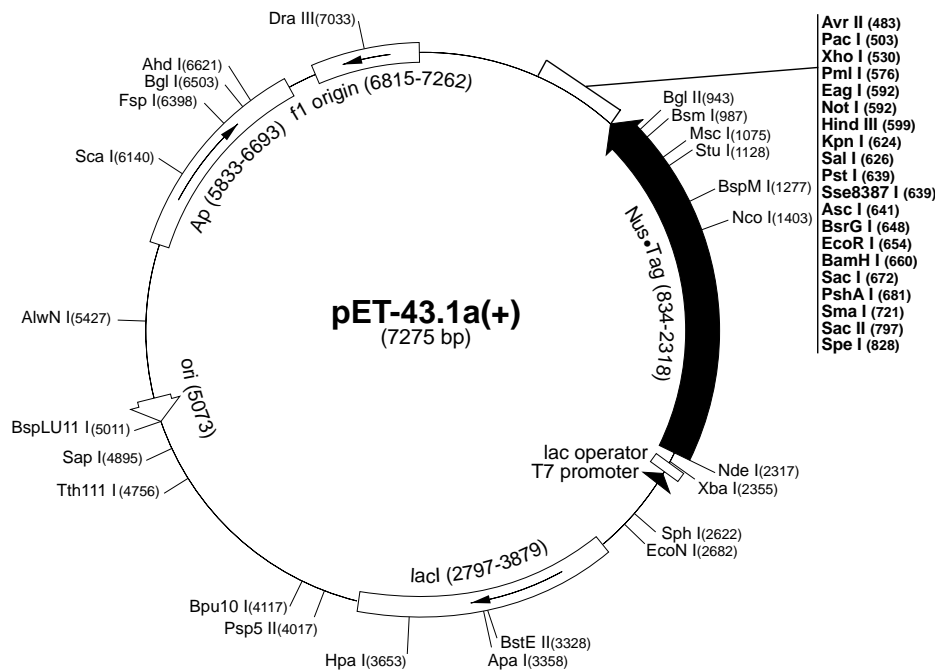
Dra III(7033)
Ahd I(6621)
Bgl I(6503)
Fsp I(6398)
f1 origin (6815-7262)
Sca I(6140)
Ap (5833-6693)
AlwN I(5427)
ori (5073)
BspLU11 I(5011)
Sap I(4895)
Tth111 I(4756)
Bpu10 I(4117)
Psp5 II(4017)
Hpa I(3653)
lacI (2797-3879)
BstE II(3328)
Apa I(3358)
Sph I(2622)
EcoN I(2682)
lac operator
T7 promoter
Nde I(2317)
Xba I(2355)
Nus•Tag (834-2318)
Bgl II(943)
Bsm I(987)
Msc I(1075)
Stu I(1128)
BspM I(1277)
Nco I(1403)
pET-43.1a(+)
(7275 bp)
Avr II (483)
Pac I (503)
Xho I (530)
Pml I (576)
Eag I (592)
Not I (592)
Hind III (599)
Kpn I (624)
Sal I (626)
Pst I (639)
Sse8387 I (639)
Asc I (641)
BsrG I (648)
EcoR I (654)
BamH I (660)
Sac I (672)
PshA I (681)
Sma I (721)
Sac II (797)
Spe I (828)